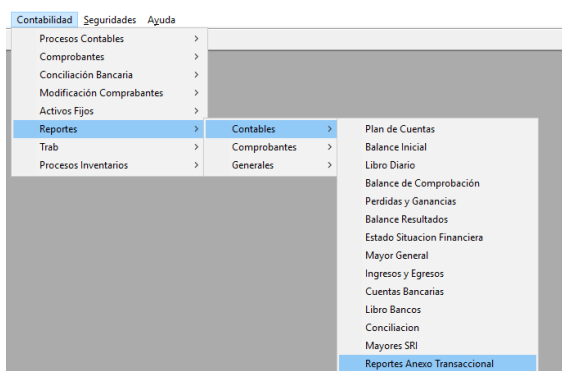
Contabilidad Seguridades Ayuda

Procesos Contables >
Comprobantes >
Conciliación Bancaria >
Modificación Comprabantes >
Activos Fijos >
Reportes >
Trab >
Procesos Inventarios >

Contables >
Comprobantes >
Generales >

Plan de Cuentas
Balance Inicial
Libro Diario
Balance de Comprobación
Perdidas y Ganancias
Balance Resultados
Estado Situacion Financiera
Mayor General
Ingresos y Egresos
Cuentas Bancarias
Libro Bancos
Conciliacion
Mayores SRI
Reportes Anexo Transaccional